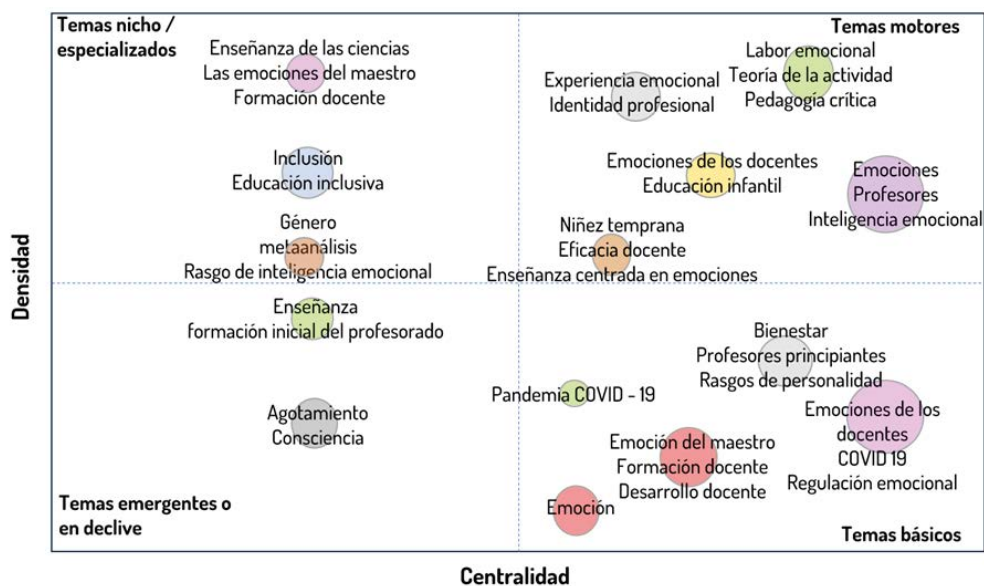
Temas nicho / especializados

Enseñanza de las ciencias
Las emociones del maestro
Formación docente

Temas motores

Experiencia emocional
Identidad profesional

Labor emocional
Teoría de la actividad
Pedagogía crítica

Inclusión
Educación inclusiva

Emociones de los docentes
Educación infantil

Emociones
Profesores
Inteligencia emocional

Género
metaanálisis
Rasgo de inteligencia emocional

Niñez temprana
Eficacia docente
Enseñanza centrada en emociones

Densidad

Enseñanza
formación inicial del profesorado

Bienestar
Profesores principiantes
Rasgos de personalidad

Pandemia COVID - 19

Agotamiento
Consciencia

Emociones de los docentes
COVID 19
Regulación emocional

Emoción del maestro
Formación docente
Desarrollo docente

Temas emergentes o en declive

Emoción

Temas básicos

Centralidad